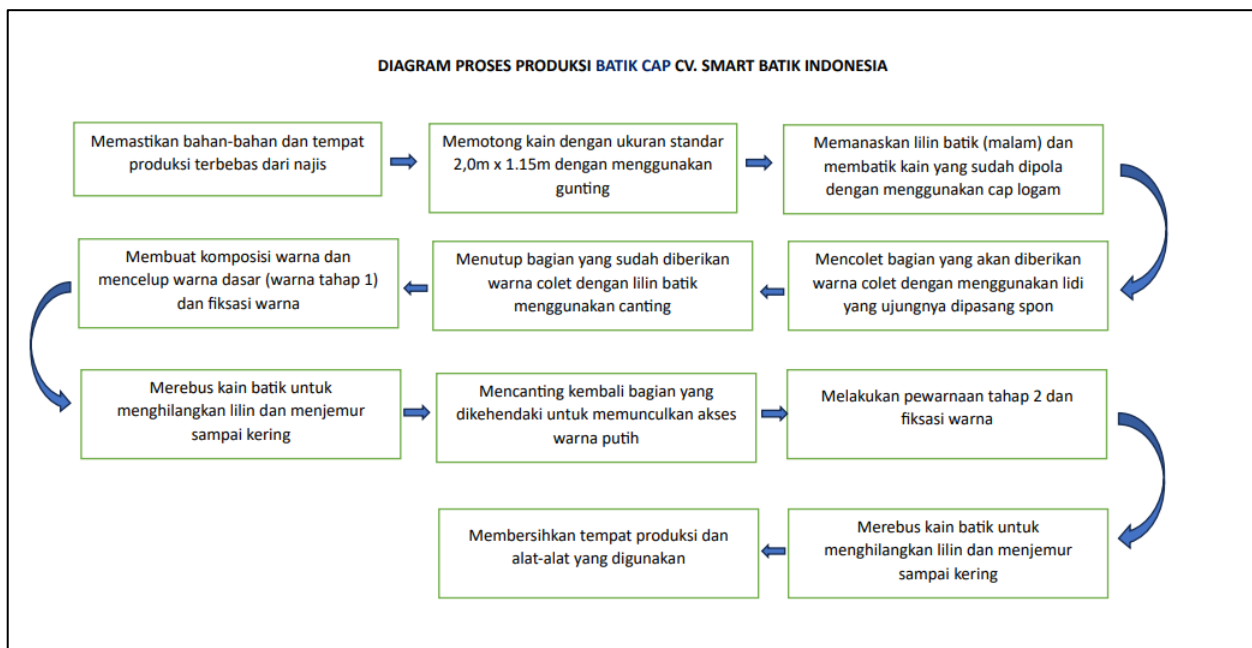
DIAGRAM PROSES PRODUKSI BATIK CAP CV. SMART BATIK INDONESIA

Memastikan bahan-bahan dan tempat produksi terbebas dari najis

Memotong kain dengan ukuran standar 2,0m x 1.15m dengan menggunakan gunting

Memanaskan lilin batik (malam) dan membatik kain yang sudah dipola dengan menggunakan cap logam

Mencolet bagian yang akan diberikan warna colet dengan menggunakan lidi yang ujungnya dipasang spon

Menutup bagian yang sudah diberikan warna colet dengan lilin batik menggunakan canting

Membuat komposisi warna dan mencelup warna dasar (warna tahap 1) dan fiksasi warna

Merebus kain batik untuk menghilangkan lilin dan menjemur sampai kering

Mencanting kembali bagian yang dikehendaki untuk memunculkan akses warna putih

Melakukan pewarnaan tahap 2 dan fiksasi warna

Merebus kain batik untuk menghilangkan lilin dan menjemur sampai kering

Membersihkan tempat produksi dan alat-alat yang digunakan